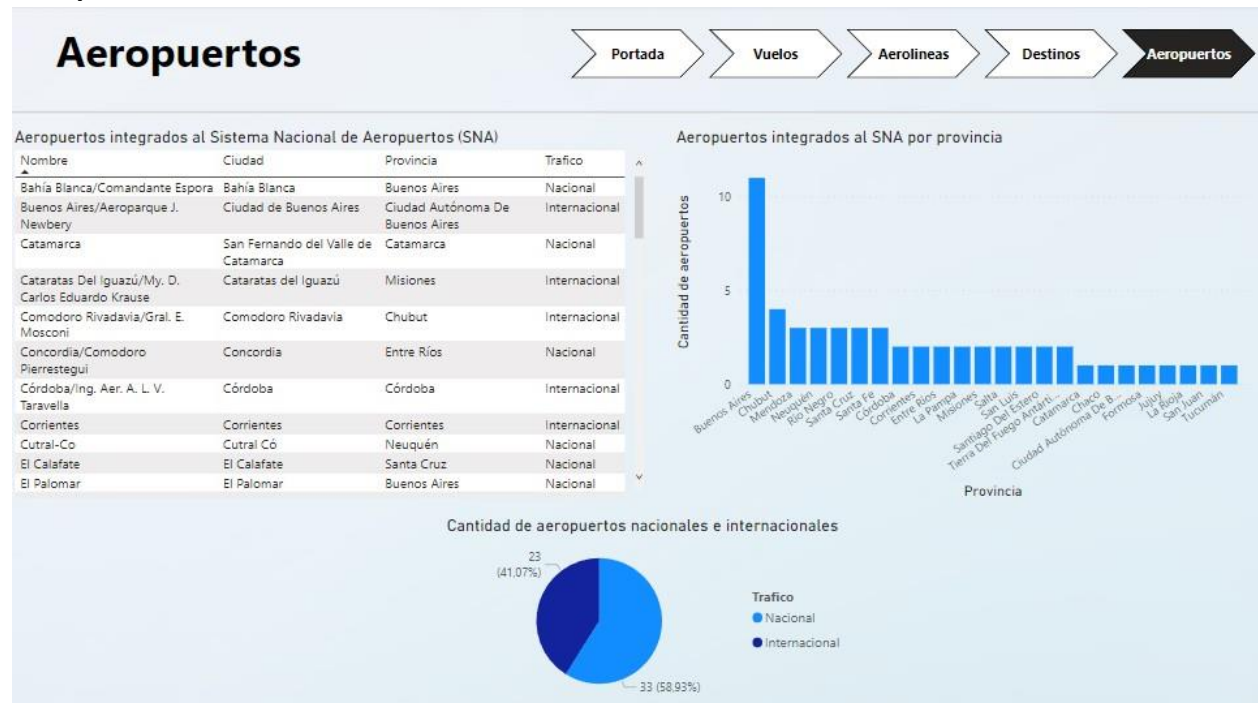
Aeropuertos

Portada
Vuelos
Aerolineas
Destinos
Aeropuertos

Aeropuertos integrados al Sistema Nacional de Aeropuertos (SNA)

| Nombre | Ciudad | Provincia | Trafico |
|---|---|---|---|
| Bahía Blanca/Comandante Espora | Bahía Blanca | Buenos Aires | Nacional |
| Buenos Aires/Aeroparque J. Newbery | Ciudad de Buenos Aires | Ciudad Autónoma De Buenos Aires | Internacional |
| Catamarca | San Fernando del Valle de Catamarca | Catamarca | Nacional |
| Cataratas Del Iguazú/My. D. Carlos Eduardo Krause | Cataratas del Iguazú | Misiones | Internacional |
| Comodoro Rivadavia/Gral. E. Mosconi | Comodoro Rivadavia | Chubut | Internacional |
| Concordia/Comodoro Pierrestegui | Concordia | Entre Ríos | Nacional |
| Córdoba/Ing. Aer. A. L. V. Taravella | Córdoba | Córdoba | Internacional |
| Corrientes | Corrientes | Corrientes | Internacional |
| Cutral-Co | Cutral Có | Neuquén | Nacional |
| El Calafate | El Calafate | Santa Cruz | Nacional |
| El Palomar | El Palomar | Buenos Aires | Nacional |

Aeropuertos integrados al SNA por provincia

Cantidad de aeropuertos
10
5
0

Buenos Aires
Chubut
Mendoza
Neuquén
Rio Negro
Santa Cruz
Santa Fe
Córdoba
Corrientes
Entre Rios
La Pampa
Misiones
Salta
San Luis
Santiago Del Estero
Tierra Del Fuego Antárti...
Catamarca
Chaco
Ciudad Autónoma De B...
Formosa
Jujuy
La Rioja
San Juan
Tucumán

Provincia

Cantidad de aeropuertos nacionales e internacionales

23 (41,07%)
33 (58,93%)

Trafico
Nacional
Internacional